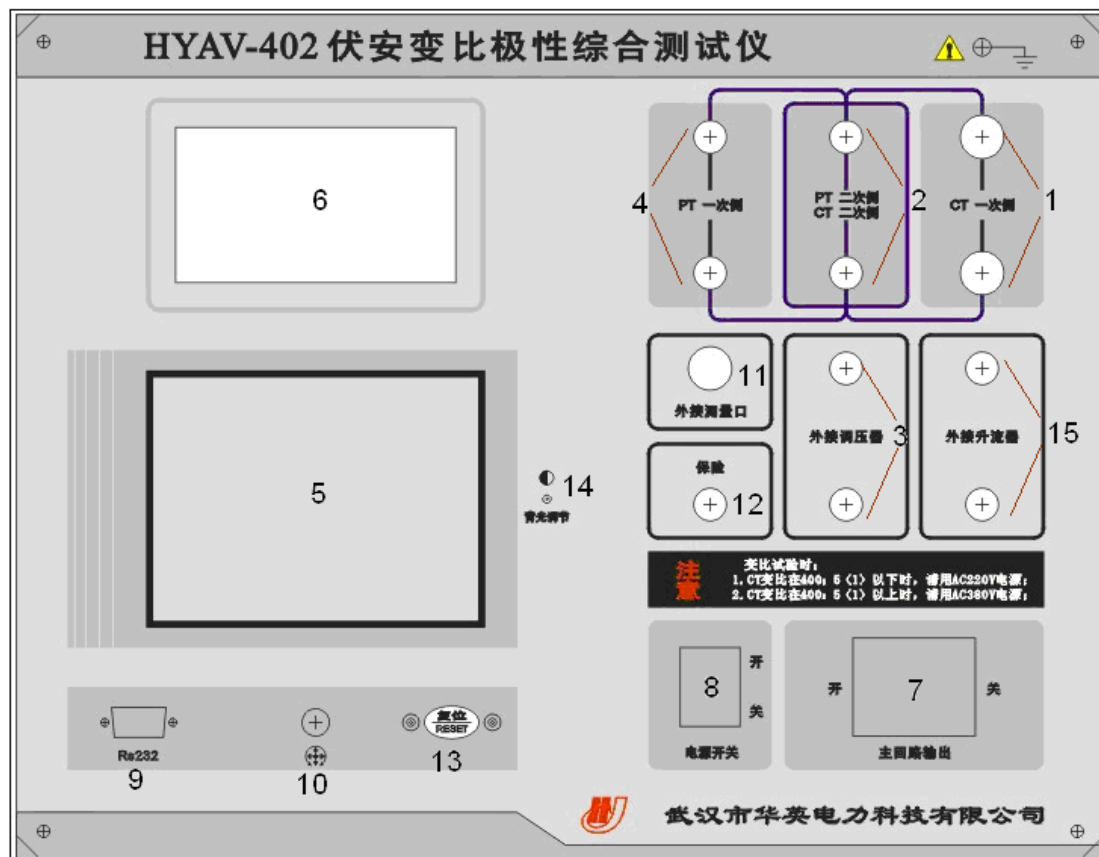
HYAV-402 伏安变比极性综合测试仪

6

4 PT 一次侧

PT 二次侧
CT 二次侧 2

CT 一次侧 1

5

11
外接测量口

保险
12

外接调压器 3

外接升流器 15

14
背光调节

注意
变比试验时：
1. CT变比在400：5（1）以下时，请用AC220V电源；
2. CT变比在400：5（1）以上时，请用AC380V电源；

8 开 关
电源开关

开 7 关
主回路输出

Rs232
9

10

复位 RESET
13

武汉市华英电力科技有限公司